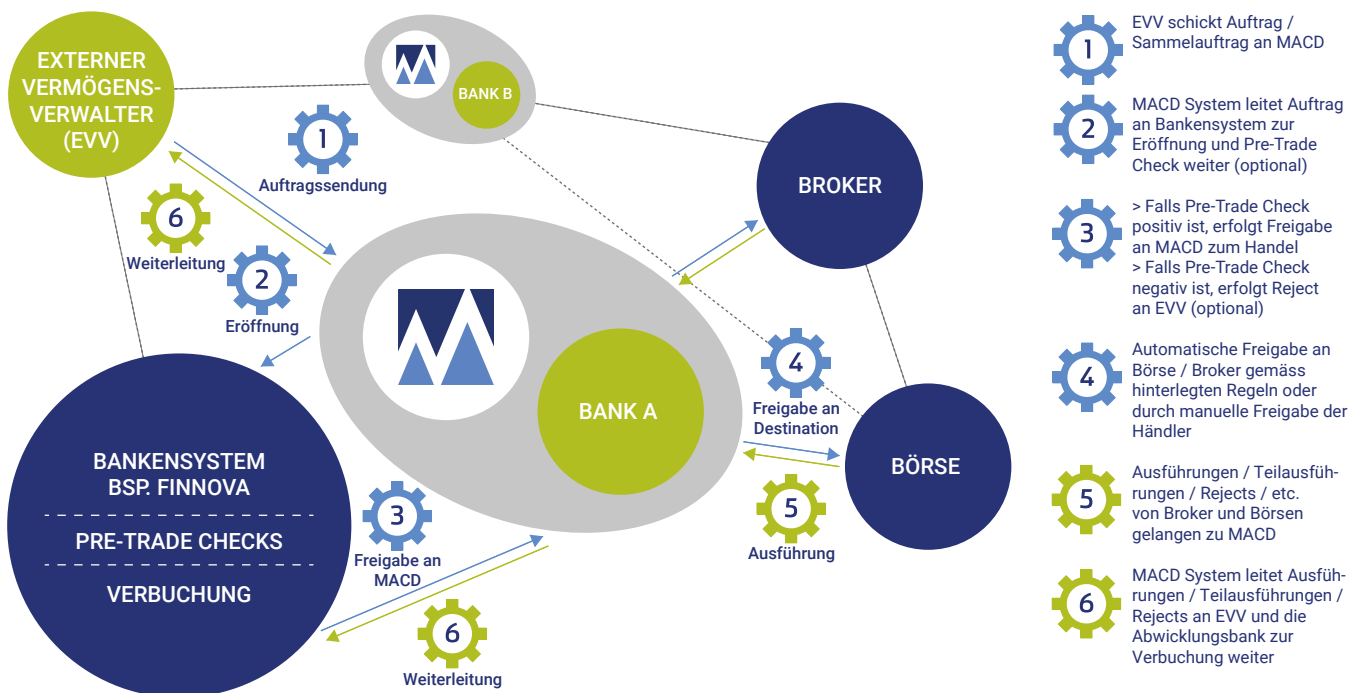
EXTERNER VERMÖGENSVERWALTER (EVV)

BANK B

1
Auftragssendung

6
Weiterleitung

2
Eröffnung

BROKER

BANK A

4
Freigabe an Destination

BÖRSE

5
Ausführung

BANKENSYSTEM BSP. FINNOVA

PRE-TRADE CHECKS

VERBUCHUNG

3
Freigabe an MACD

6
Weiterleitung

1
EVV schickt Auftrag / Sammelauftrag an MACD

2
MACD System leitet Auftrag an Bankensystem zur Eröffnung und Pre-Trade Check weiter (optional)

3
> Falls Pre-Trade Check positiv ist, erfolgt Freigabe an MACD zum Handel
> Falls Pre-Trade Check negativ ist, erfolgt Reject an EVV (optional)

4
Automatische Freigabe an Börse / Broker gemäss hinterlegten Regeln oder durch manuelle Freigabe der Händler

5
Ausführungen / Teilausführungen / Rejects / etc. von Broker und Börsen gelangen zu MACD

6
MACD System leitet Ausführungen / Teilausführungen / Rejects an EVV und die Abwicklungsbank zur Verbuchung weiter